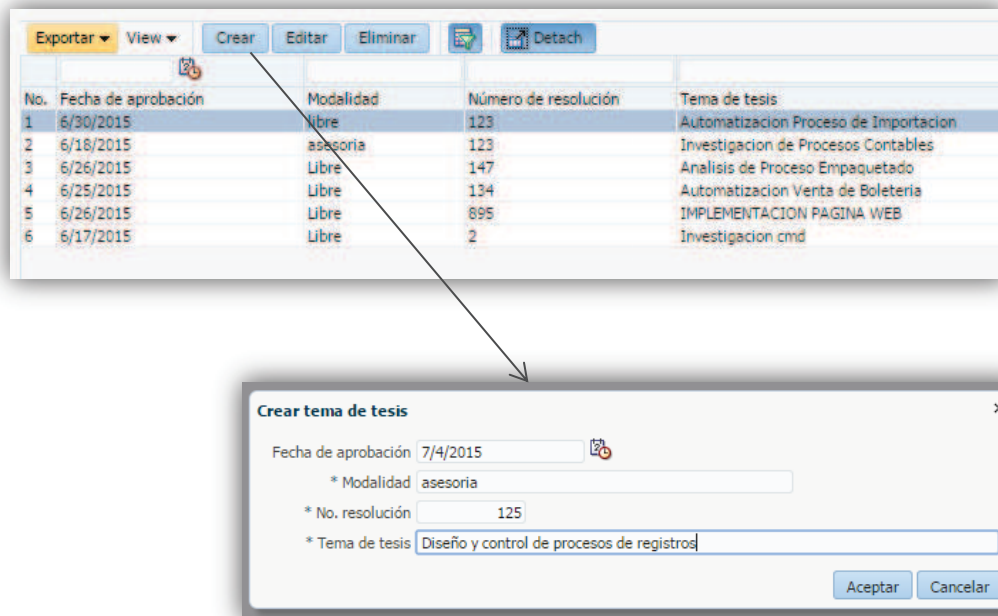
Exportar ▾ View ▾ Crear Editar Eliminar Detach

| No. | Fecha de aprobación | Modalidad | Número de resolución | Tema de tesis |
|---|---|---|---|---|
| 1 | 6/30/2015 | libre | 123 | Automatizacion Proceso de Importacion |
| 2 | 6/18/2015 | asesoria | 123 | Investigacion de Procesos Contables |
| 3 | 6/26/2015 | Libre | 147 | Analisis de Proceso Empaquetado |
| 4 | 6/25/2015 | Libre | 134 | Automatizacion Venta de Boleteria |
| 5 | 6/26/2015 | Libre | 895 | IMPLEMENTACION PAGINA WEB |
| 6 | 6/17/2015 | Libre | 2 | Investigacion cmd |

Crear tema de tesis

Fecha de aprobación 7/4/2015

* Modalidad asesoria

* No. resolución 125

* Tema de tesis Diseño y control de procesos de registros

Aceptar Cancelar